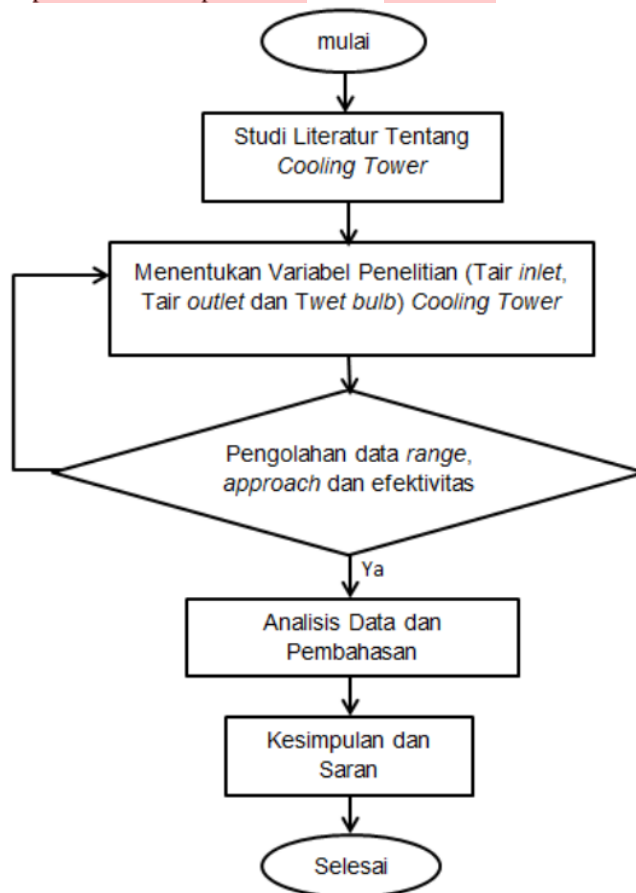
mulai

Studi Literatur Tentang *Cooling Tower*

Menentukan Variabel Penelitian (Tair *inlet*, Tair *outlet* dan Twet *bulb*) *Cooling Tower*

Pengolahan data *range*, *approach* dan efektivitas

Ya

Analisis Data dan Pembahasan

Kesimpulan dan Saran

Selesai